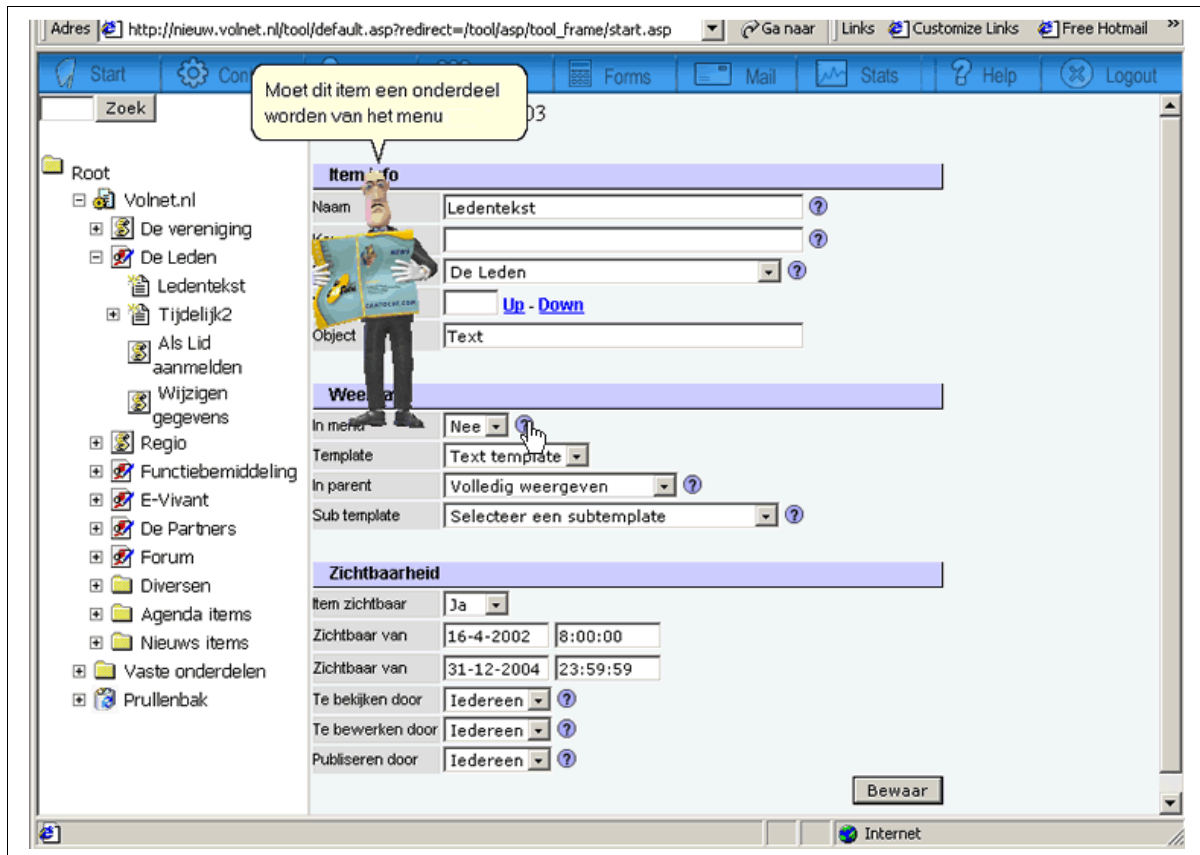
Adres http://nieuw.volnet.nl/tool/default.asp?redirect=/tool/asp/tool_frame/start.asp Ga naar Links Customize Links Free Hotmail »

Start Con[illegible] Forms Mail Stats Help Logout

Zoek

Moet dit item een onderdeel worden van het menu

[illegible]03

Root
Volnet.nl
De vereniging
De Leden
Ledentekst
Tijdelijk2
Als Lid aanmelden
Wijzigen gegevens
Regio
Functiebemiddeling
E-Vivant
De Partners
Forum
Diversen
Agenda items
Nieuws items
Vaste onderdelen
Prullenbak

Item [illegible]fo

| | |
|---|---|
| Naam | Ledentekst |
| K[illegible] | |
| | De Leden |
| | Up - Down |
| Object | Text |

Wee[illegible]

| | |
|---|---|
| In menu | Nee |
| Template | Text template |
| In parent | Volledig weergeven |
| Sub template | Selecteer een subtemplate |

Zichtbaarheid

| | | |
|---|---|---|
| Item zichtbaar | Ja | |
| Zichtbaar van | 16-4-2002 | 8:00:00 |
| Zichtbaar van | 31-12-2004 | 23:59:59 |
| Te bekijken door | Iedereen | |
| Te bewerken door | Iedereen | |
| Publiseren door | Iedereen | |

Bewaar

Internet